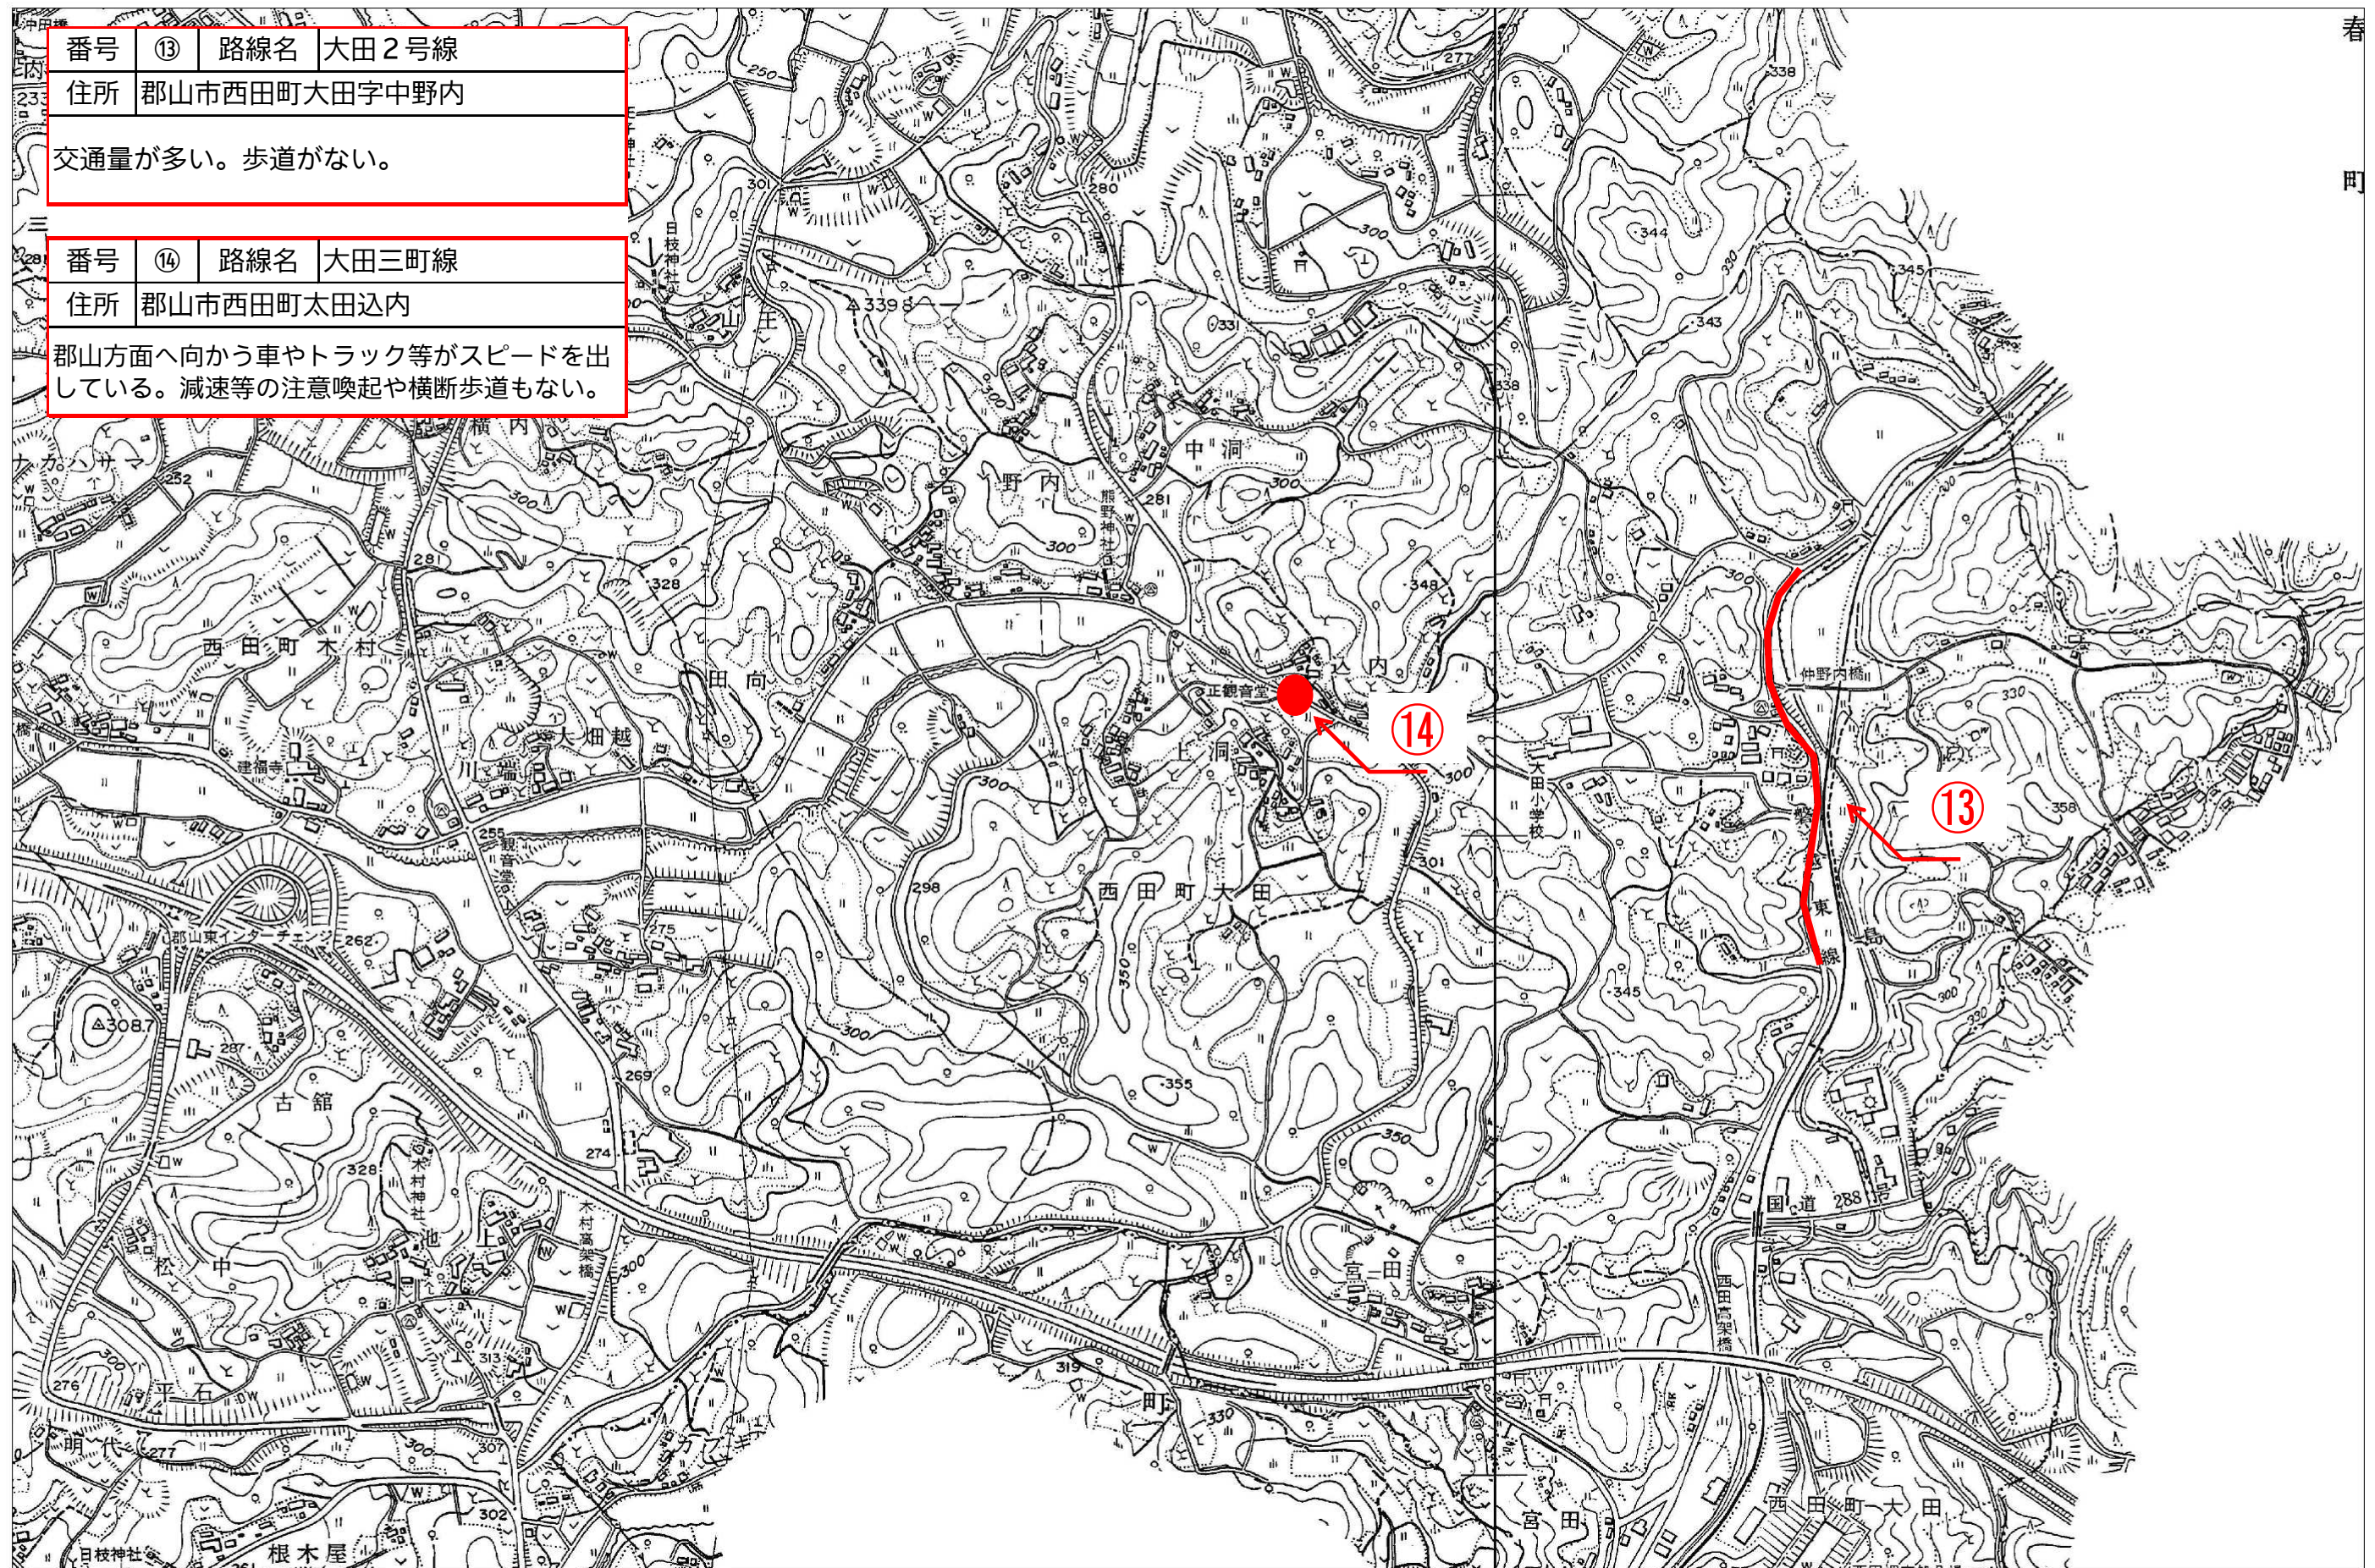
| 番号 | ⑬ | 路線名 | 大田２号線 |
|---|---|---|---|
| 住所 | 郡山市西田町大田字中野内 | | |

交通量が多い。歩道がない。

| 番号 | ⑭ | 路線名 | 大田三町線 |
|---|---|---|---|
| 住所 | 郡山市西田町太田込内 | | |

郡山方面へ向かう車やトラック等がスピードを出している。減速等の注意喚起や横断歩道もない。

春

町

⑭

⑬

日枝神社

339

中洞

野内

熊野神社

西田町木村

田向

正観音堂

大畑越

上洞

大田小学校

仲野内橋

西田町大田

郡山東インターチェンジ

308.7

古館

木村神社

木村高架橋

松中

宮田

国道288号

西田高架橋

平石

明代

日枝神社

根木屋

宮田

西田町大田

横内

ナカノサマ

建福寺

観音堂

355

350

298

345

344

343

345

338

348

330

358

300

301

281

280

262

255

252

250

287

328

313

307

302

276

277

274

269

275

319

330